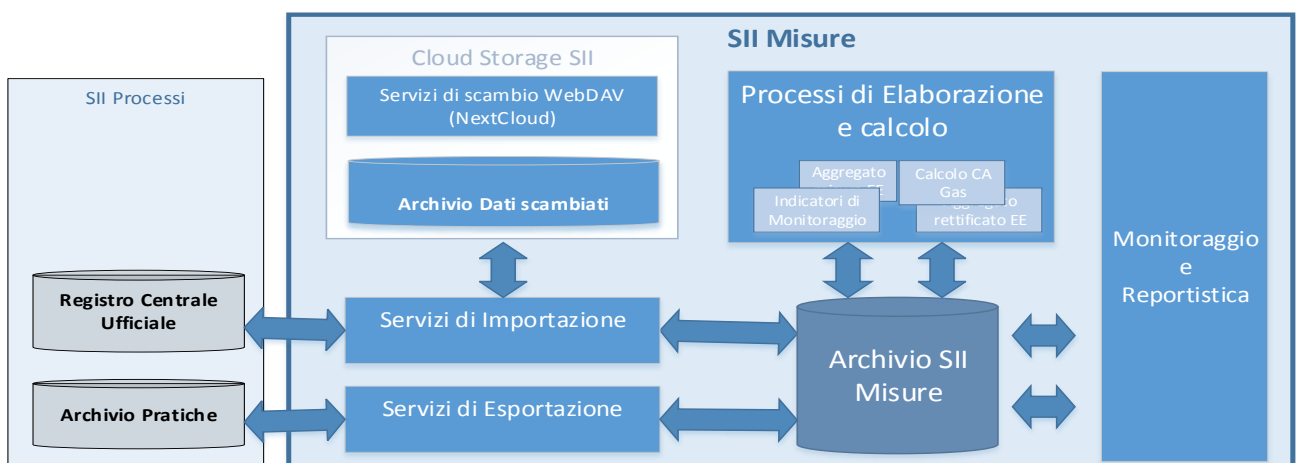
SII Processi

Registro Centrale Ufficiale

Archivio Pratiche

SII Misure

Cloud Storage SII

Servizi di scambio WebDAV (NextCloud)

Archivio Dati scambiati

Processi di Elaborazione e calcolo

Aggregato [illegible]

Calcolo CA Gas

Indicatori di Monitoraggio

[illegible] rettificato EE

Monitoraggio e Reportistica

Servizi di Importazione

Servizi di Esportazione

Archivio SII Misure